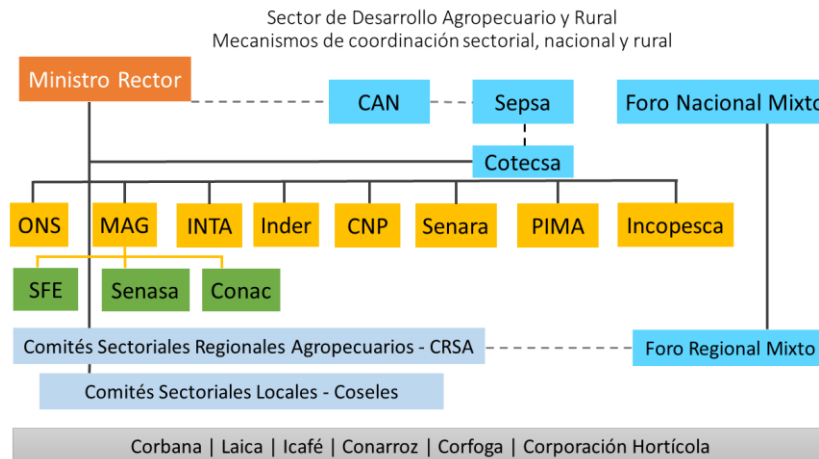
Sector de Desarrollo Agropecuario y Rural
Mecanismos de coordinación sectorial, nacional y rural

Ministro Rector

CAN

Sepsa

Foro Nacional Mixto

Cotecsa

ONS

MAG

INTA

Inder

CNP

Senara

PIMA

Incopesca

SFE

Senasa

Conac

Comités Sectoriales Regionales Agropecuarios - CRSA

Foro Regional Mixto

Comités Sectoriales Locales - Coseles

Corbana | Laica | Icafé | Conarroz | Corfoga | Corporación Hortícola